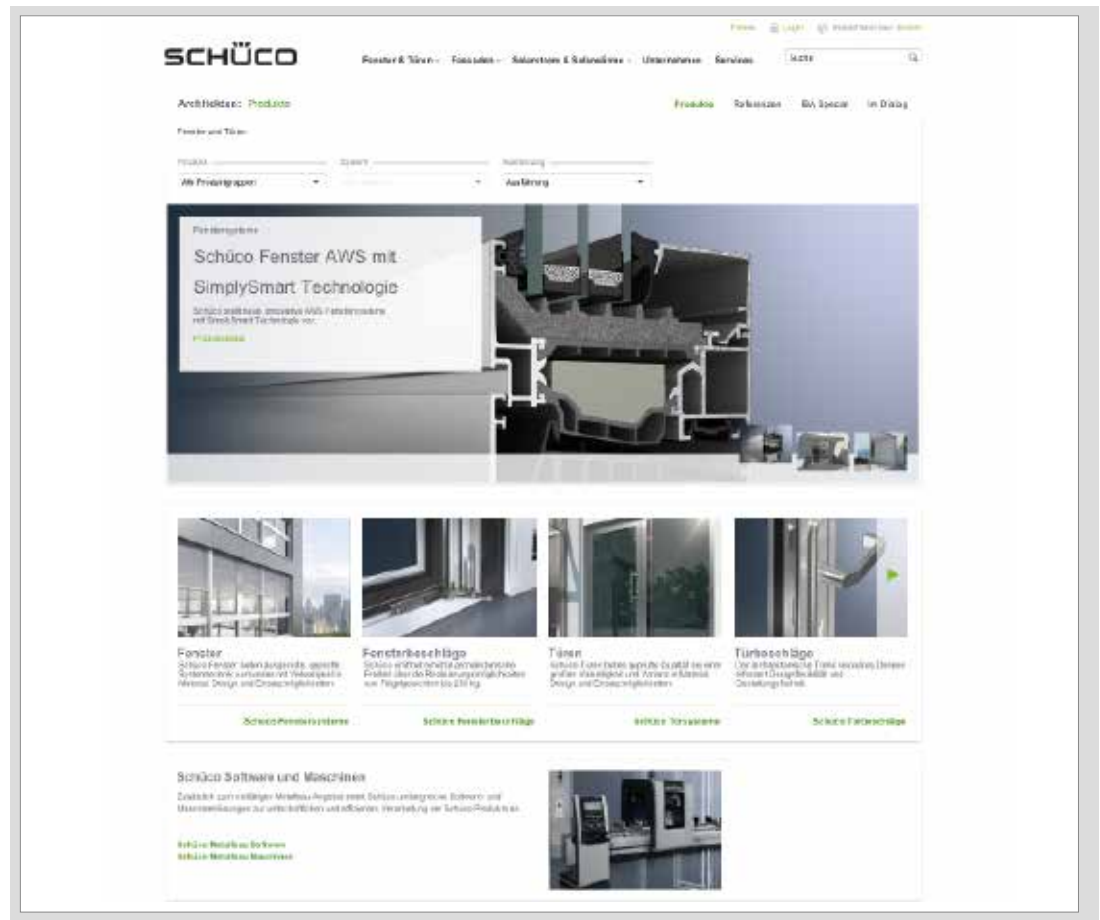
Presse Login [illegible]

SCHÜCO

Fenster & Türen · Fassaden · Solarstrom & Solarwärme · Unternehmen Services

Suche

Architekten: Produkte

Produkte Referenzen BA Spezial Im Dialog

Fenster und Türen

Produkte

Alle Produktgruppen

System

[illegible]

Ausführung

Ausführung

Fenstersysteme

Schüco Fenster AWS mit SimplySmart Technologie

Schüco präsentiert innovative AWS Fenstersysteme mit SimplySmart Technologie vor.

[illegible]

Fenster

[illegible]

Schüco Fenstersysteme

Fensterbeschläge

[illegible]

Schüco Fensterbeschläge

Türen

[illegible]

Schüco Türsysteme

Türbeschläge

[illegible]

Schüco Türbeschläge

Schüco Software und Maschinen

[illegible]

Schüco Metallbau Software
Schüco Metallbau Maschinen